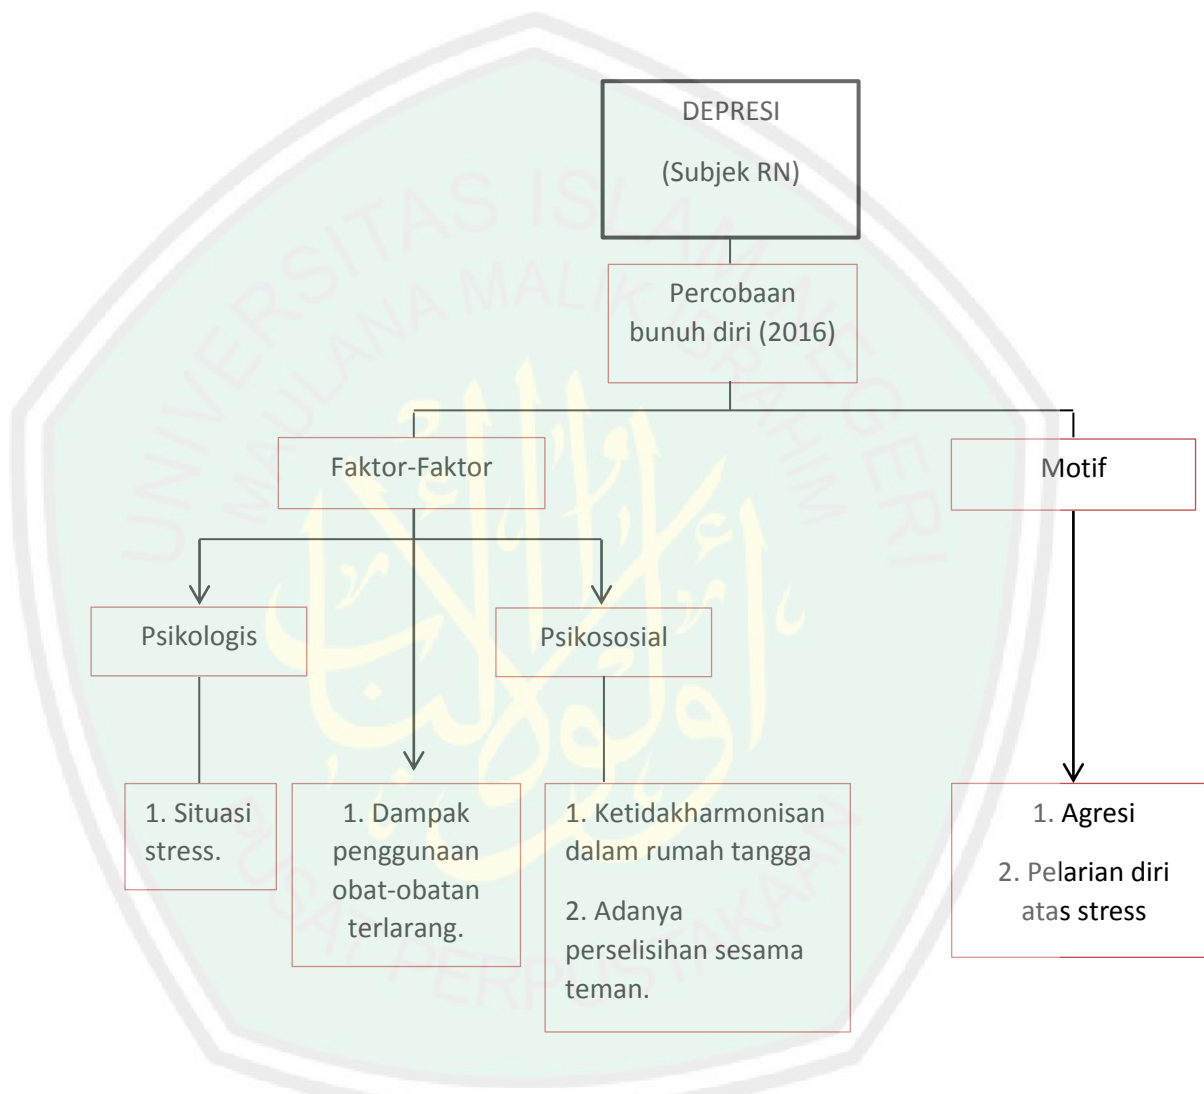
DEPRESI

(Subjek RN)

Percobaan bunuh diri (2016)

Faktor-Faktor

Motif

Psikologis

Psikososial

1. Situasi stress.

1. Dampak penggunaan obat-obatan terlarang.

1. Ketidakharmonisan dalam rumah tangga

2. Adanya perselisihan sesama teman.

1. Agresi

2. Pelarian diri atas stress

UNIVERSITAS ISLAM NEGERI MAULANA MALIK IBRAHIM

PUSAT PERPUSTAKAAN